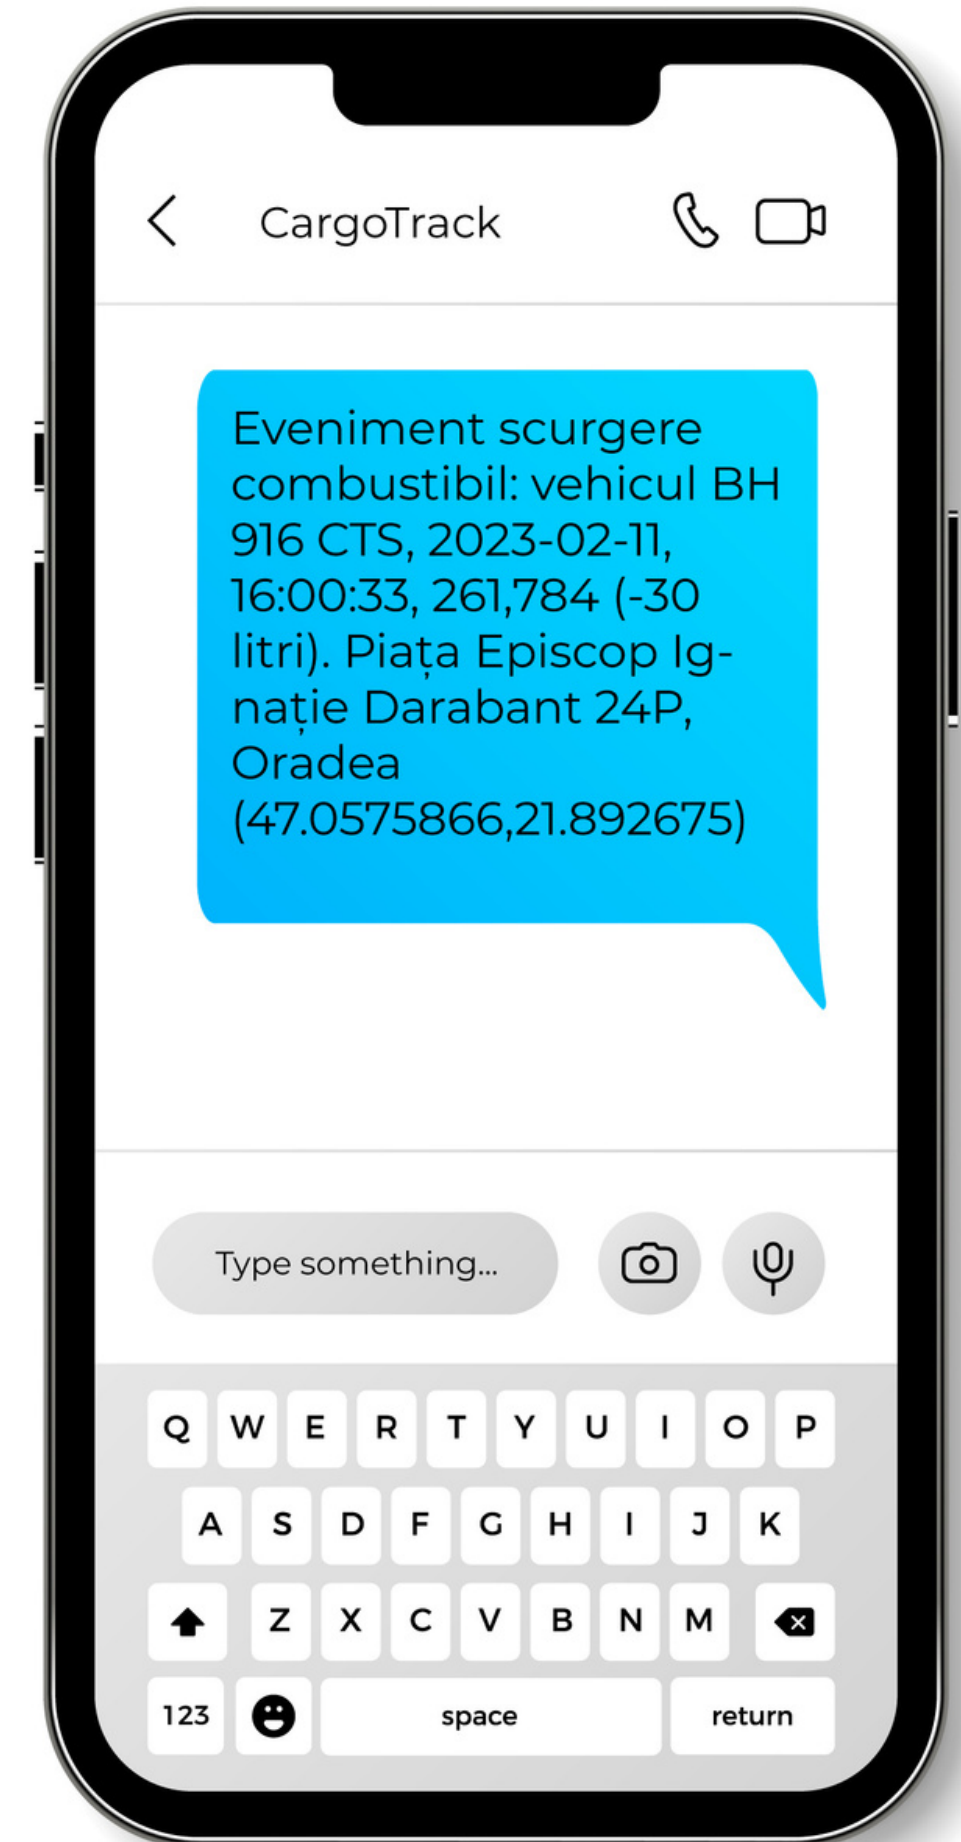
CargoTrack

Eveniment scurgere combustibil: vehicul BH 916 CTS, 2023-02-11, 16:00:33, 261,784 (-30 litri). Piața Episcop Ignație Darabant 24P, Oradea (47.0575866,21.892675)

Type something...

Q W E R T Y U I O P
A S D F G H I J K
Z X C V B N M
123 space return